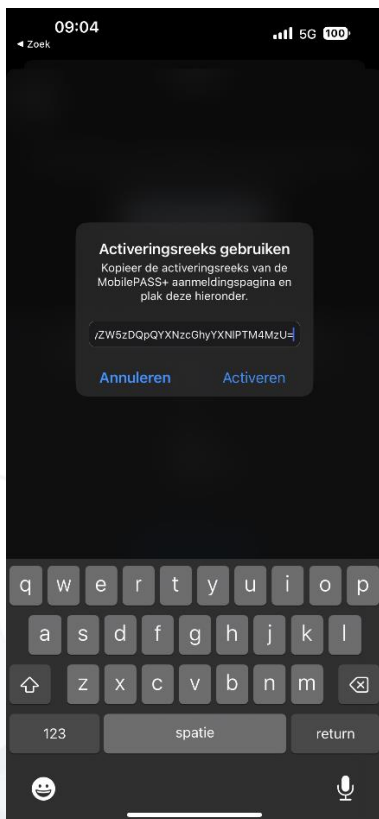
09:04
◂ Zoek
5G 100

Activeringsreeks gebruiken
Kopieer de activeringsreeks van de MobilePASS+ aanmeldingspagina en plak deze hieronder.

/ZW5zDQpQYXNzcGhyYXNlPTM4MzU=

Annuleren
Activeren

q w e r t y u i o p
a s d f g h j k l
z x c v b n m
123
spatie
return